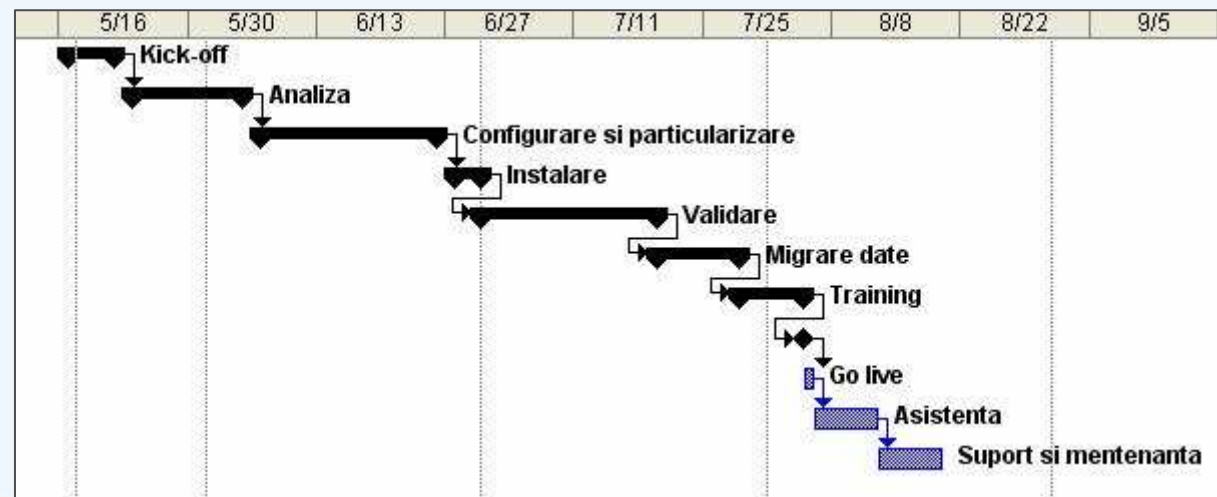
| 5/16 | 5/30 | 6/13 | 6/27 | 7/11 | 7/25 | 8/8 | 8/22 | 9/5 |
|---|---|---|---|---|---|---|---|---|

Kick-off
Analiza
Configurare si particularizare
Instalare
Validare
Migrare date
Training
Go live
Asistenta
Suport si mentenanta